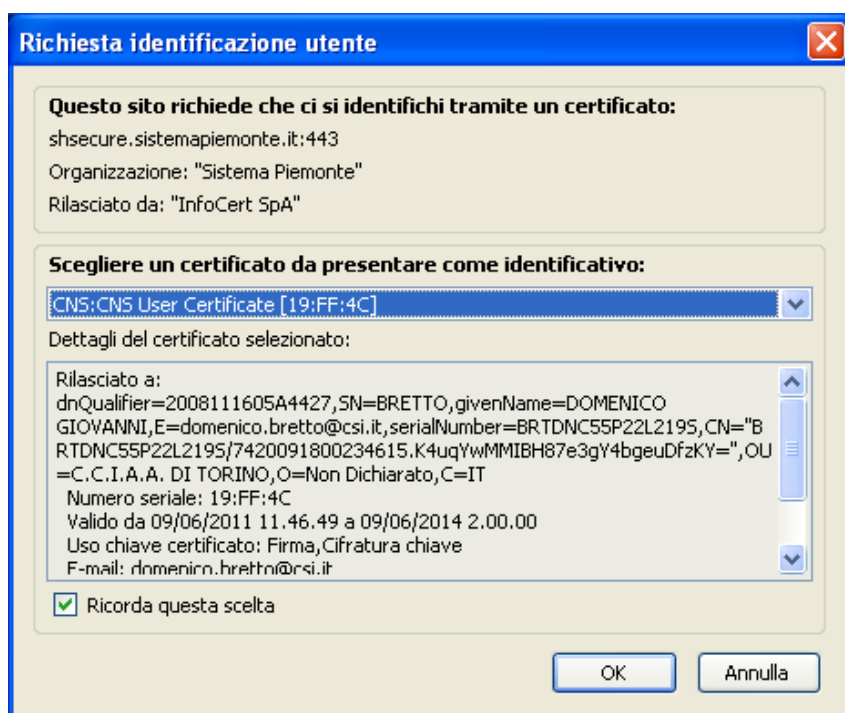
Richiesta identificazione utente

Questo sito richiede che ci si identifichi tramite un certificato:

shsecure.sistemapiemonte.it:443

Organizzazione: "Sistema Piemonte"

Rilasciato da: "InfoCert SpA"

Scegliere un certificato da presentare come identificativo:

CNS:CNS User Certificate [19:FF:4C]

Dettagli del certificato selezionato:

Rilasciato a:
dnQualifier=2008111605A4427,SN=BRETTO,givenName=DOMENICO GIOVANNI,E=domenico.bretto@csi.it,serialNumber=BRTDNC55P22L219S,CN="BRTDNC55P22L219S/7420091800234615.K4uqYwMMIBH87e3gY4bgeuDfzKY=",OU=C.C.I.A.A. DI TORINO,O=Non Dichiarato,C=IT
Numero seriale: 19:FF:4C
Valido da 09/06/2011 11.46.49 a 09/06/2014 2.00.00
Uso chiave certificato: Firma,Cifratura chiave
E-mail: domenico.bretto@csi.it

Ricorda questa scelta

OK

Annulla